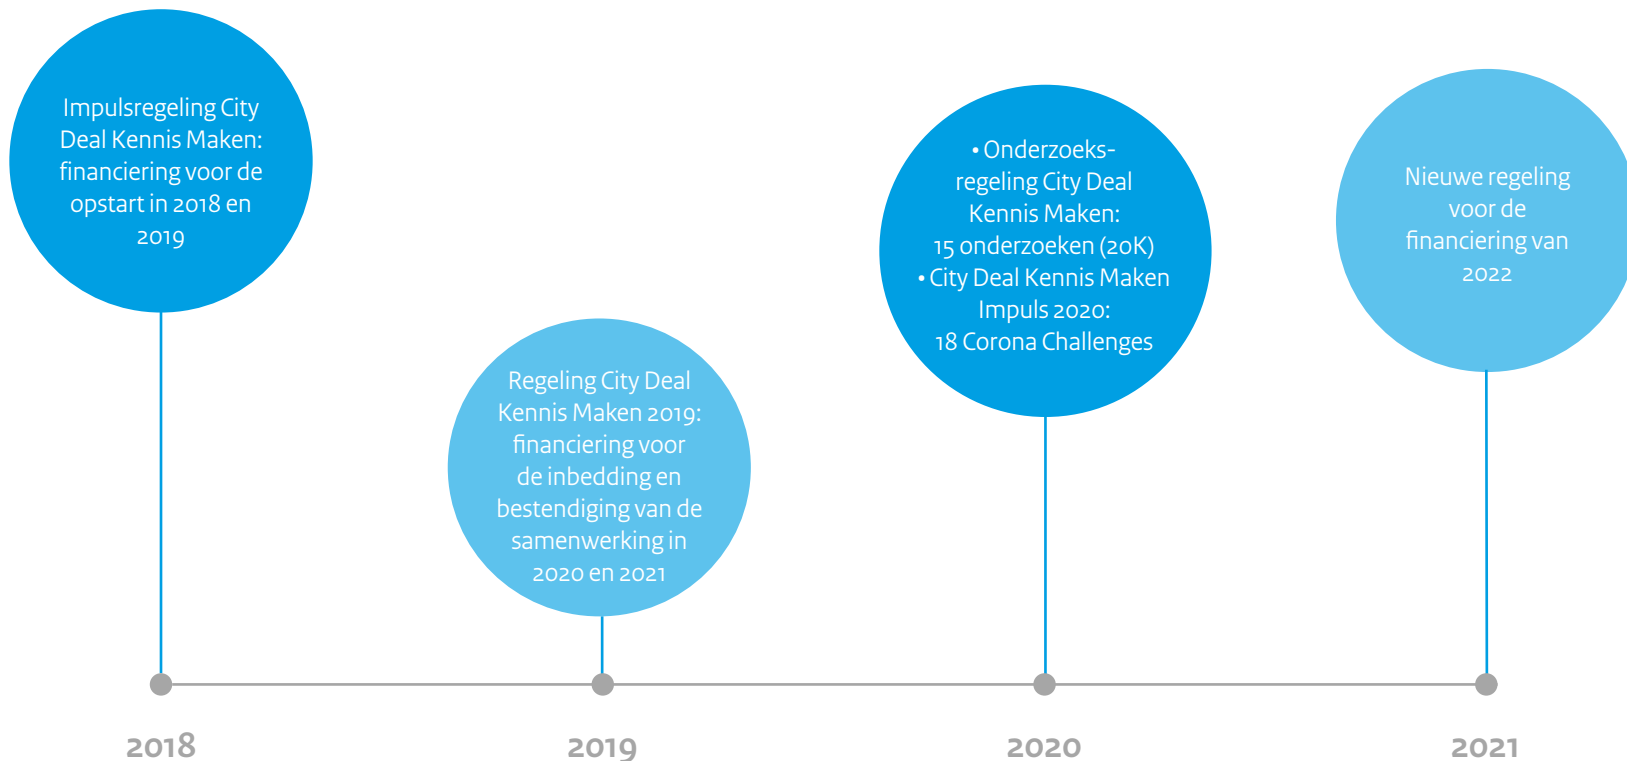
Impulsregeling City Deal Kennis Maken: financiering voor de opstart in 2018 en 2019

Regeling City Deal Kennis Maken 2019: financiering voor de inbedding en bestendiging van de samenwerking in 2020 en 2021

• Onderzoeksregeling City Deal Kennis Maken: 15 onderzoeken (20K)
• City Deal Kennis Maken Impuls 2020: 18 Corona Challenges

Nieuwe regeling voor de financiering van 2022

2018

2019

2020

2021